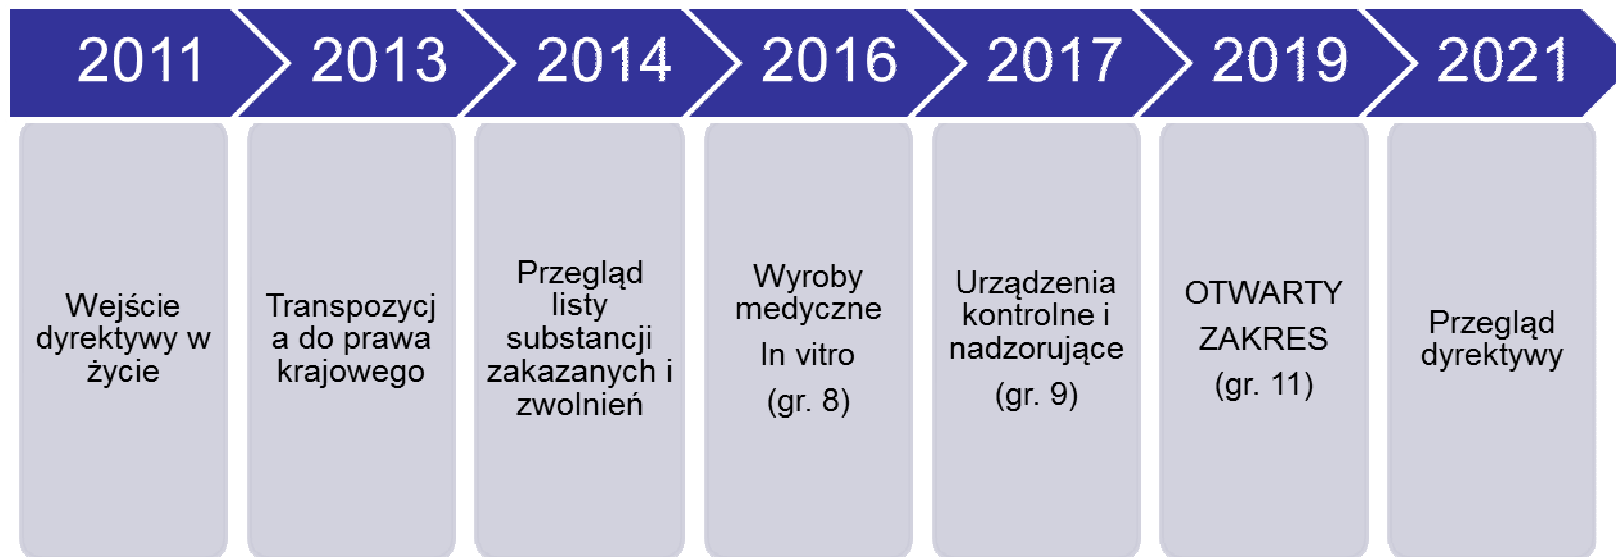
2011
2013
2014
2016
2017
2019
2021

Wejście dyrektywy w życie

Transpozycja do prawa krajowego

Przegląd listy substancji zakazanych i zwolnień

Wyroby medyczne
In vitro
(gr. 8)

Urządzenia kontrolne i nadzorujące
(gr. 9)

OTWARTY
ZAKRES
(gr. 11)

Przegląd dyrektywy